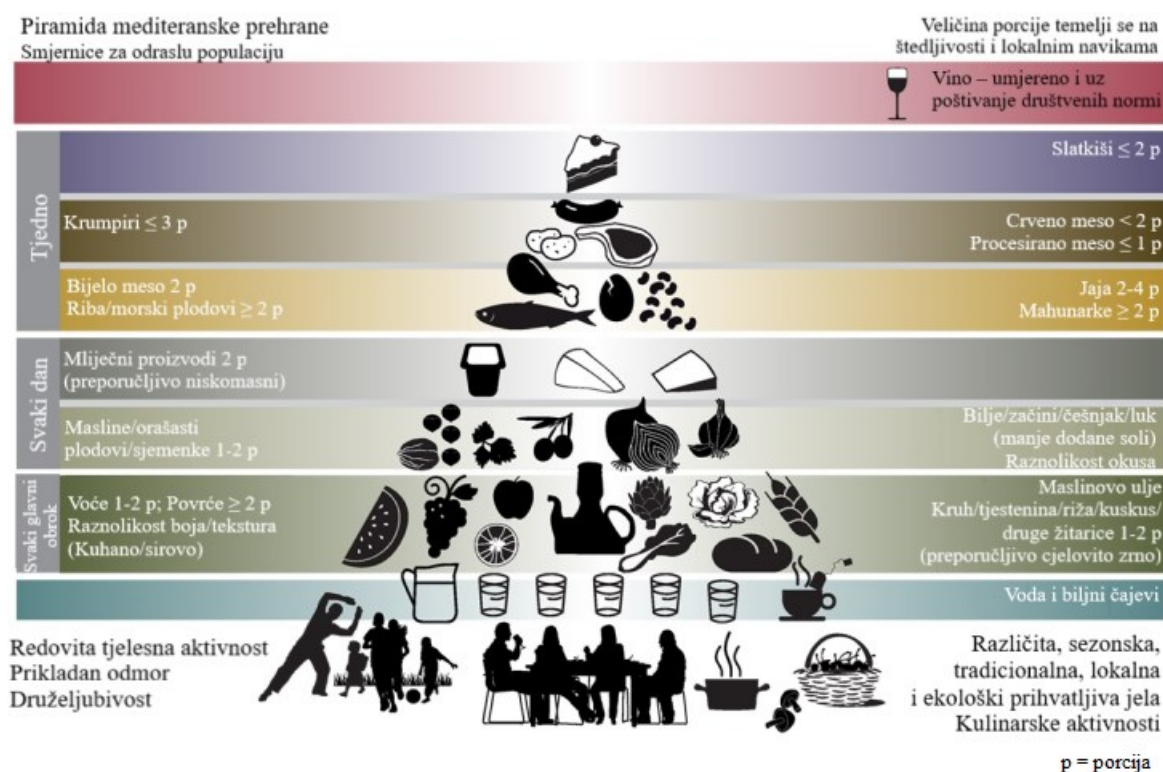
Piramida mediteranske prehrane
Smjernice za odraslu populaciju

Veličina porcije temelji se na štedljivosti i lokalnim navikama

Vino – umjereno i uz poštivanje društvenih normi

Tjedno

Slatkiši ≤ 2 p

Krumpiri ≤ 3 p

Crveno meso < 2 p
Procesirano meso ≤ 1 p

Bijelo meso 2 p
Riba/morski plodovi ≥ 2 p

Jaja 2-4 p
Mahunarke ≥ 2 p

Svaki dan

Mliječni proizvodi 2 p
(preporučljivo niskomasni)

Masline/orašasti plodovi/sjemenke 1-2 p

Bilje/začini/češnjak/luk
(manje dodane soli)
Raznolikost okusa

Svaki glavni obrok

Voće 1-2 p; Povrće ≥ 2 p
Raznolikost boja/tekstura
(Kuhano/sirovo)

Maslinovo ulje
Kruh/tjestenina/riža/kuskus/druge žitarice 1-2 p
(preporučljivo cjelovito zrno)

Voda i biljni čajevi

Redovita tjelesna aktivnost
Prikladan odmor
Druželjubivost

Različita, sezonska, tradicionalna, lokalna i ekološki prihvatljiva jela
Kulinarske aktivnosti

p = porcija